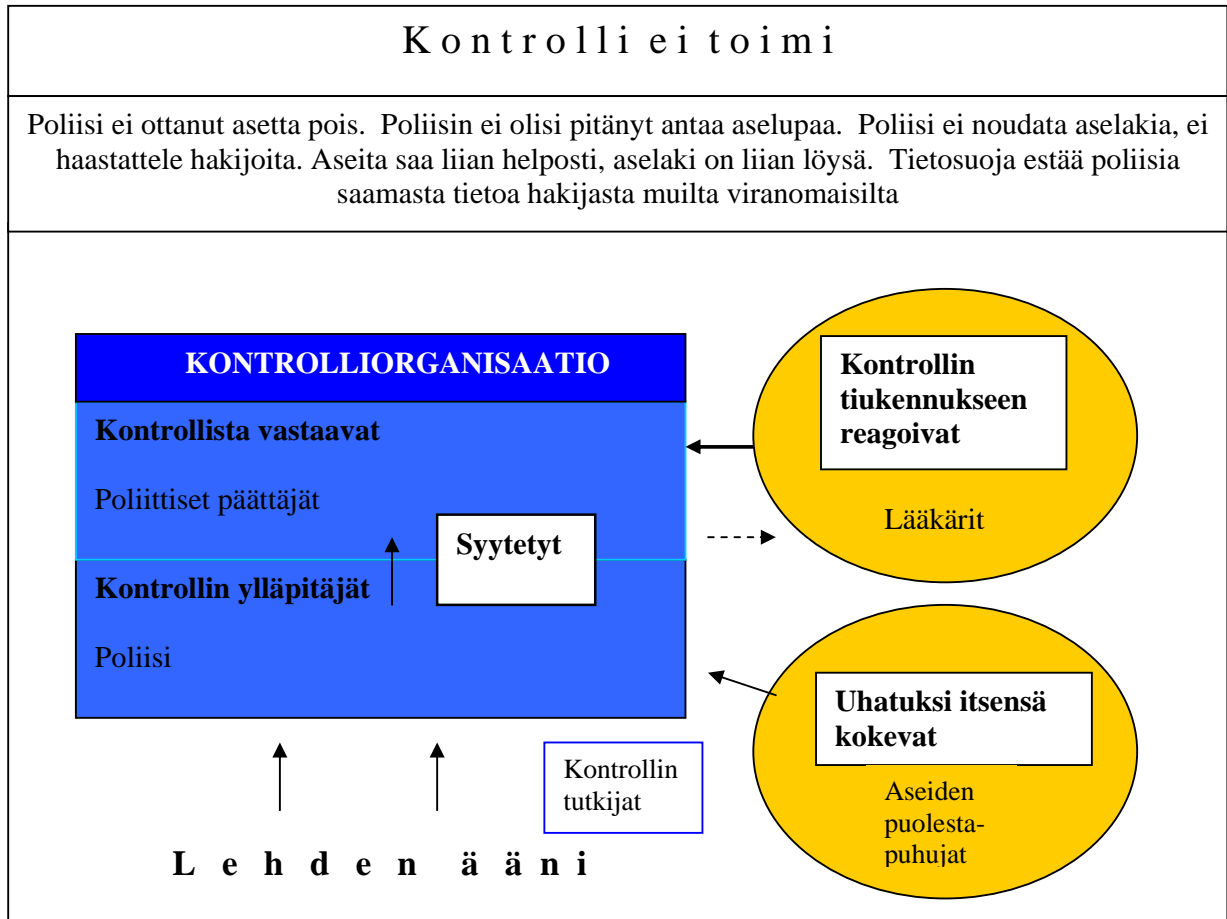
K o n t r o l l i e i t o i m i

Poliisi ei ottanut asetta pois. Poliisin ei olisi pitänyt antaa aselupaa. Poliisi ei noudata aselakia, ei haastattele hakijoita. Aseita saa liian helposti, aselaki on liian löysä. Tietosuoja estää poliisia saamasta tietoa hakijasta muilta viranomaisilta

KONTROLLIORGANISAATIO

Kontrollista vastaavat

Poliittiset päättäjät

Syytetyt

Kontrollin ylläpitäjät

Poliisi

Kontrollin tiukennukseen reagoivat

Lääkärit

Uhatuksi itsensä kokevat

Aseiden puolestapuhujat

Kontrollin tutkijat

L e h d e n ä ä n i